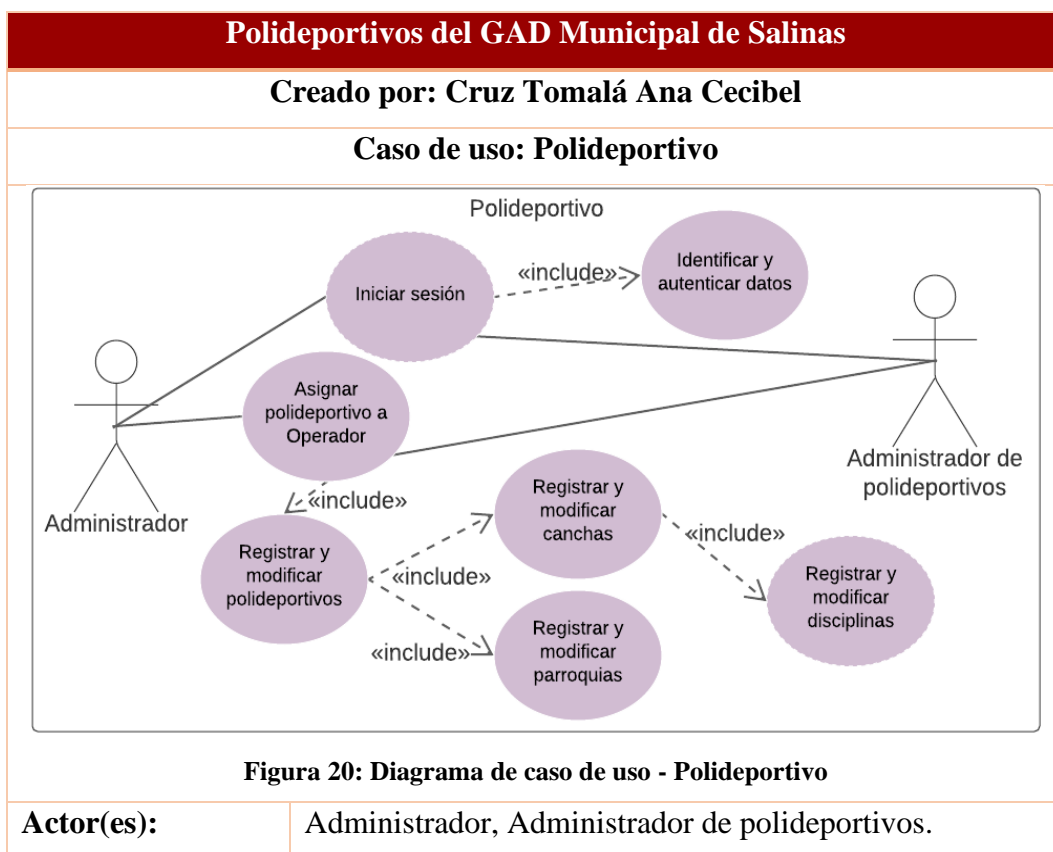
Polideportivos del GAD Municipal de Salinas

Creado por: Cruz Tomalá Ana Cecibel

Caso de uso: Polideportivo

Polideportivo

Iniciar sesión

«include»

Identificar y autenticar datos

Administrador

Asignar polideportivo a Operador

Administrador de polideportivos

«include»

Registrar y modificar canchas

«include»

Registrar y modificar polideportivos

«include»

Registrar y modificar disciplinas

«include»

Registrar y modificar parroquias

Figura 20: Diagrama de caso de uso - Polideportivo

| Actor(es): | Administrador, Administrador de polideportivos. |
|---|---|